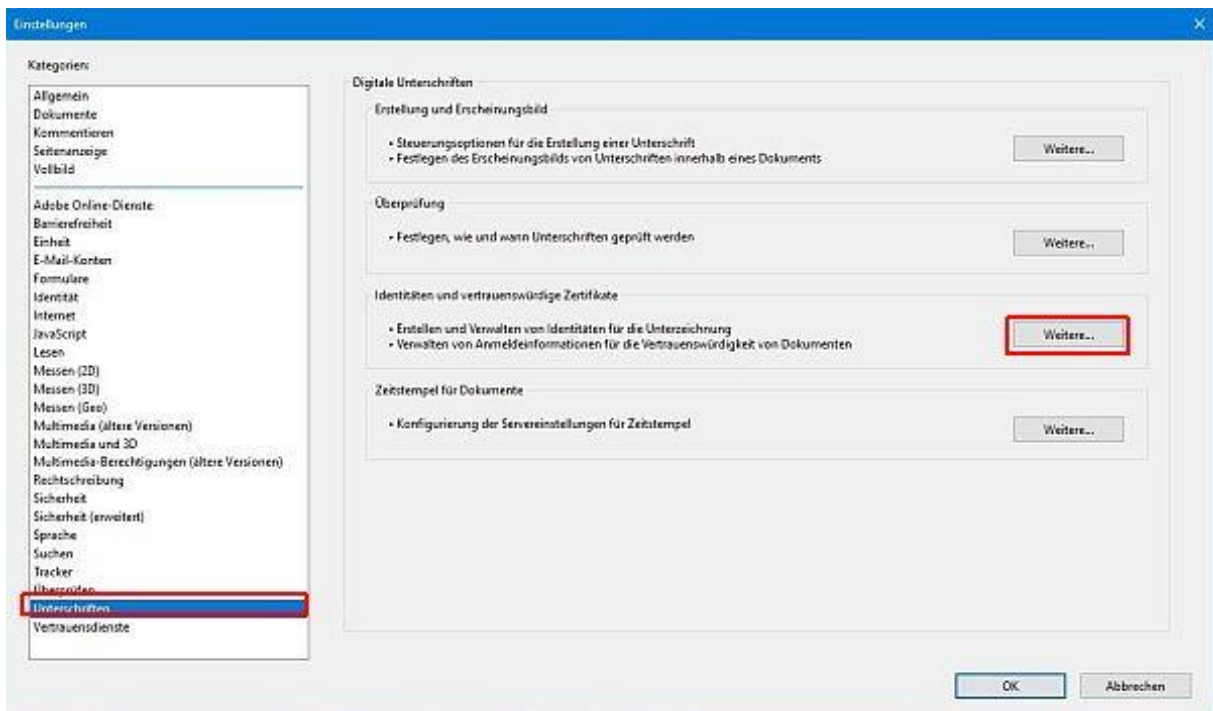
Einstellungen

Kategorien:

Allgemein
Dokumente
Kommentieren
Seitenanzeige
Vollbild

Adobe Online-Dienste
Barrierefreiheit
Einheit
E-Mail-Konten
Formulare
Identität
Internet
JavaScript
Lesen
Messen (2D)
Messen (3D)
Messen (Geo)
Multimedia (ältere Versionen)
Multimedia und 3D
Multimedia-Berechtigungen (ältere Versionen)
Rechtschreibung
Sicherheit
Sicherheit (erweitert)
Sprache
Suchen
Tracker
Überprüfen
Unterschriften
Vertrauensdienste

Digitale Unterschriften

Erstellung und Erscheinungsbild

• Steuerungsoptionen für die Erstellung einer Unterschrift
• Festlegen des Erscheinungsbilds von Unterschriften innerhalb eines Dokuments

Weitere...

Überprüfung

• Festlegen, wie und wann Unterschriften geprüft werden

Weitere...

Identitäten und vertrauenswürdige Zertifikate

• Erstellen und Verwalten von Identitäten für die Unterzeichnung
• Verwalten von Anmeldeinformationen für die Vertrauenswürdigkeit von Dokumenten

Weitere...

Zeitstempel für Dokumente

• Konfigurierung der Servereinstellungen für Zeitstempel

Weitere...

OK

Abbrechen